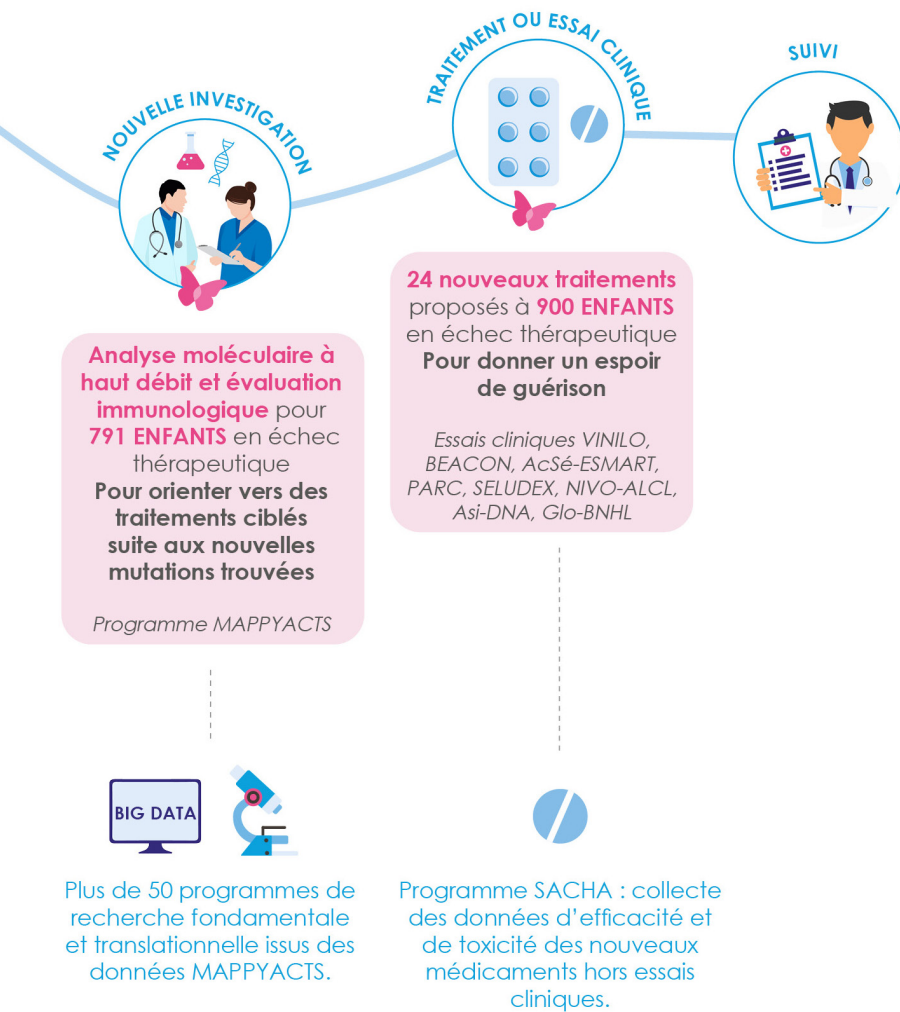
NOUVELLE INVESTIGATION

TRAITEMENT OU ESSAI CLINIQUE

SUIVI

24 nouveaux traitements proposés à 900 ENFANTS en échec thérapeutique Pour donner un espoir de guérison

Essais cliniques VINILO, BEACON, AcSé-ESMART, PARC, SELUDEX, NIVO-ALCL, Asi-DNA, Glo-BNHL

Analyse moléculaire à haut débit et évaluation immunologique pour 791 ENFANTS en échec thérapeutique Pour orienter vers des traitements ciblés suite aux nouvelles mutations trouvées

Programme MAPPYACTS

BIG DATA

Plus de 50 programmes de recherche fondamentale et translationnelle issus des données MAPPYACTS.

Programme SACHA : collecte des données d'efficacité et de toxicité des nouveaux médicaments hors essais cliniques.